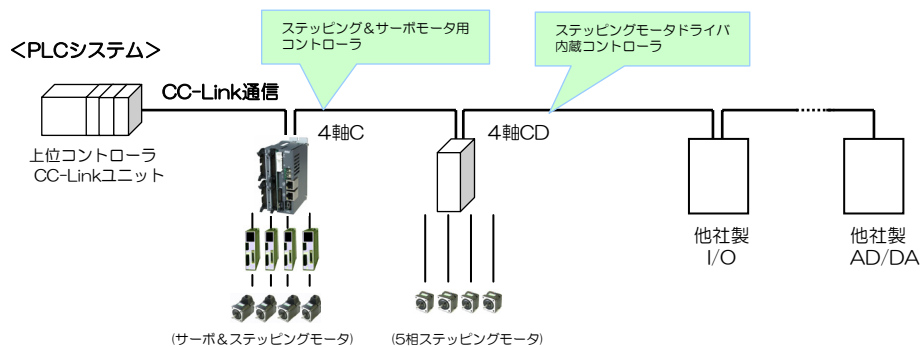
<PLCシステム>

ステッピング&サーボモータ用コントローラ

ステッピングモータドライバ内蔵コントローラ

CC-Link通信

4軸C

4軸CD

上位コントローラ
CC-Linkユニット

他社製
I/O

他社製
AD/DA

(サーボ&ステッピングモータ)

(5相ステッピングモータ)